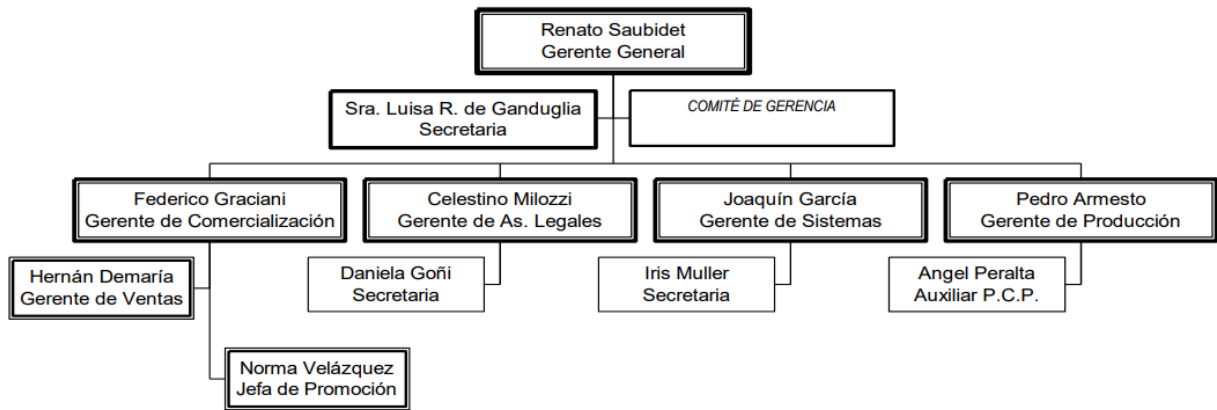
Renato Saubidet
Gerente General

Sra. Luisa R. de Ganduglia
Secretaria

COMITÉ DE GERENCIA

Federico Graciani
Gerente de Comercialización

Celestino Milozzi
Gerente de As. Legales

Joaquín García
Gerente de Sistemas

Pedro Armesto
Gerente de Producción

Hernán Demaría
Gerente de Ventas

Daniela Goñi
Secretaria

Iris Muller
Secretaria

Angel Peralta
Auxiliar P.C.P.

Norma Velázquez
Jefa de Promoción